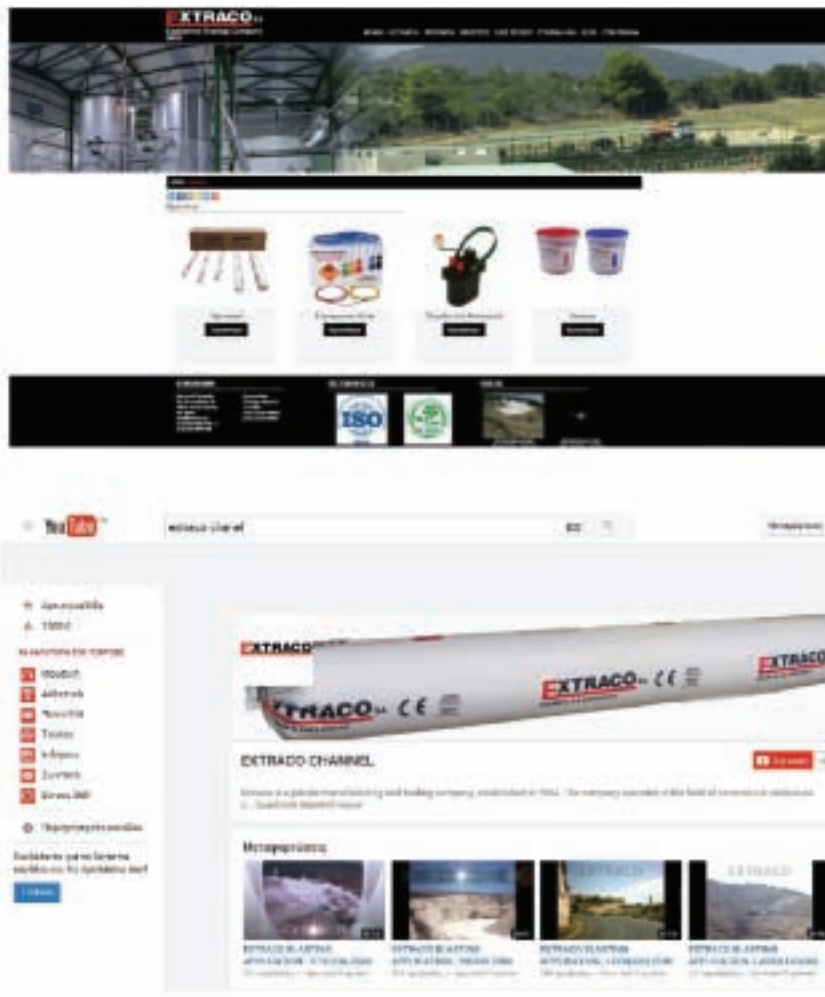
EXTRACO SA

ISO

YouTube

extraco channel

Αρχική σελίδα

Τάσεις

EXTRACO

EXTRACO CE

EXTRACO SA CE

EXTRACO CHANNEL

Μεταφορτώσεις

EXTRACO

EXTRACO

EXTRACO BLASTING

EXTRACO BLASTING

EXTRACO BLASTING

EXTRACO BLASTING